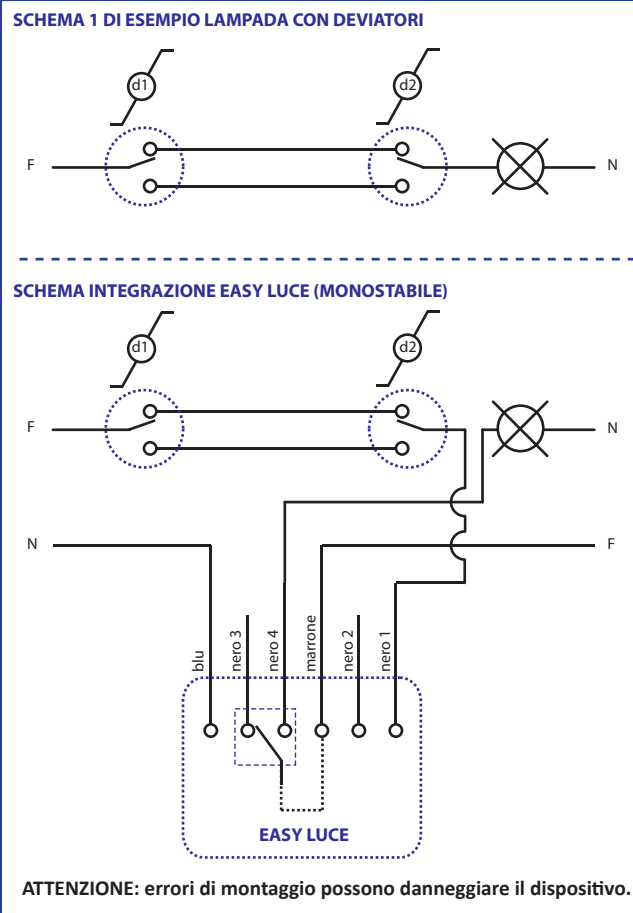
SCHEMA 1 DI ESEMPIO LAMPADA CON DEVIATORI

d1

d2

F

N

SCHEMA INTEGRAZIONE EASY LUCE (MONOSTABILE)

d1

d2

F

N

N

F

blu

nero 3

nero 4

marrone

nero 2

nero 1

EASY LUCE

ATTENZIONE: errori di montaggio possono danneggiare il dispositivo.